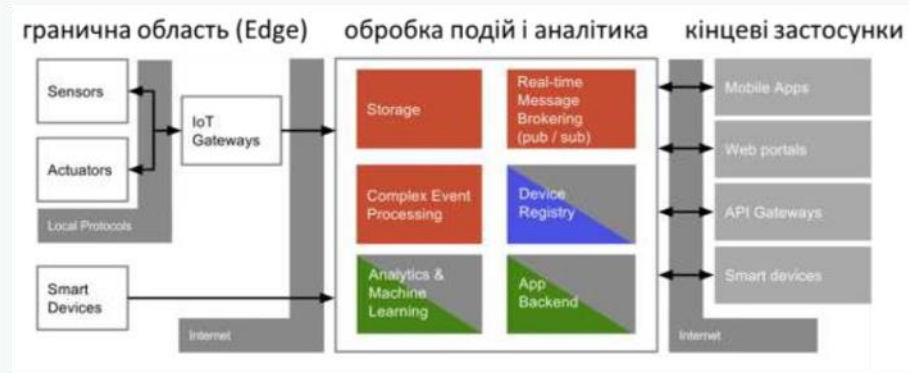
гранична область (Edge)

обробка подій і аналітика

кінцеві застосунки

Sensors

Actuators

Local Protocols

IoT Gateways

Smart Devices

Internet

Storage

Real-time Message Brokering (pub / sub)

Complex Event Processing

Device Registry

Analytics & Machine Learning

App Backend

Mobile Apps

Web portals

API Gateways

Smart devices

Internet